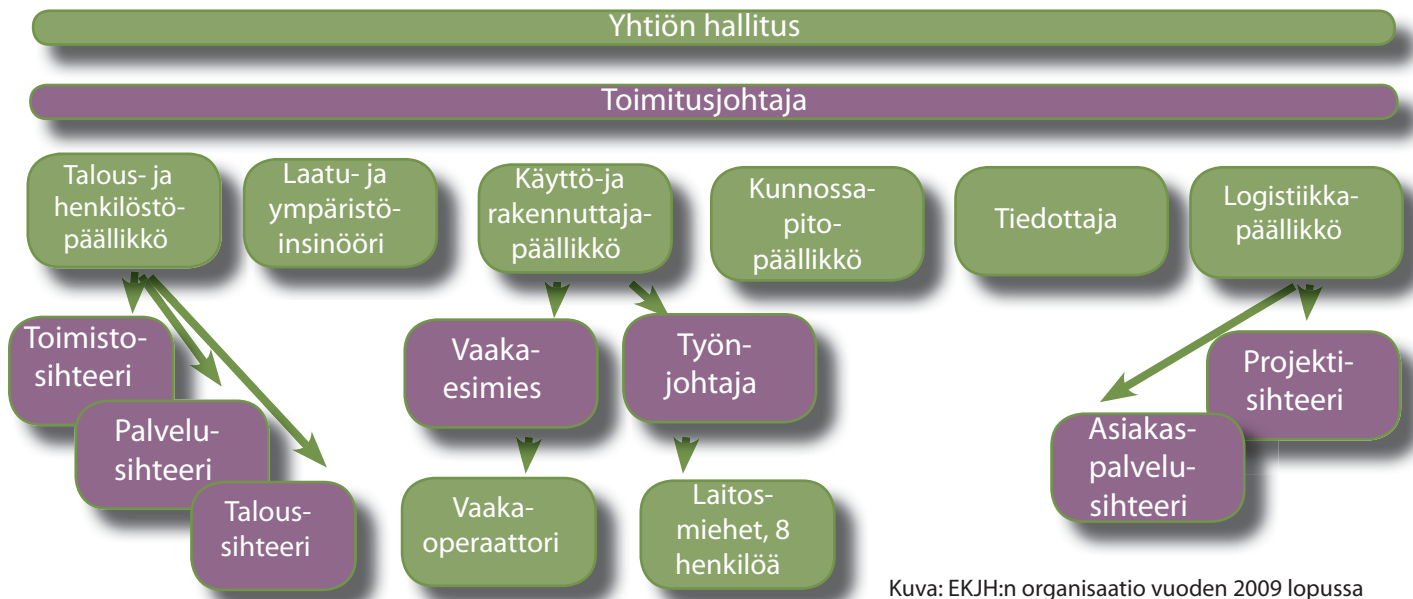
Yhtiön hallitus

Toimitusjohtaja

Talous- ja henkilöstöpäällikkö

Laatu- ja ympäristöinsinööri

Käyttö-ja rakennuttajapäällikkö

Kunnossapitopäällikkö

Tiedottaja

Logistiikkapäällikkö

Toimistosihteeri

Palvelusihteeri

Taloussihteeri

Vaakaesimies

Työnjohtaja

Vaakaoperaattori

Laitosmiehet, 8 henkilöä

Projektisihteeri

Asiakaspalvelusihteeri

Kuva: EKJH:n organisaatio vuoden 2009 lopussa